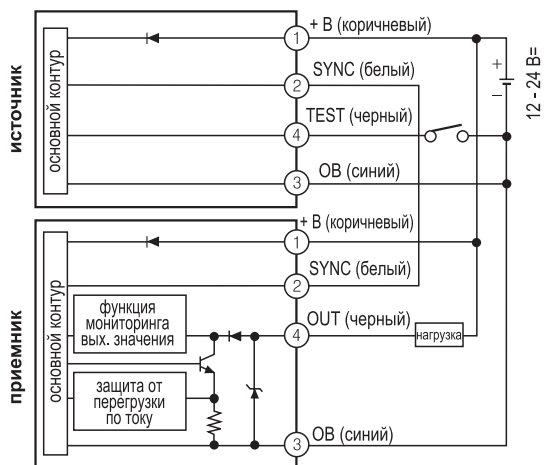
источник

основной контур

1 + В (коричневый)

2 SYNC (белый)

4 TEST (черный)

3 ОВ (синий)

+
−
12 - 24 В=

приемник

основной контур

1 + В (коричневый)

2 SYNC (белый)

функция мониторинга вых. значения

4 OUT (черный)

нагрузка

защита от перегрузки по току

3 ОВ (синий)